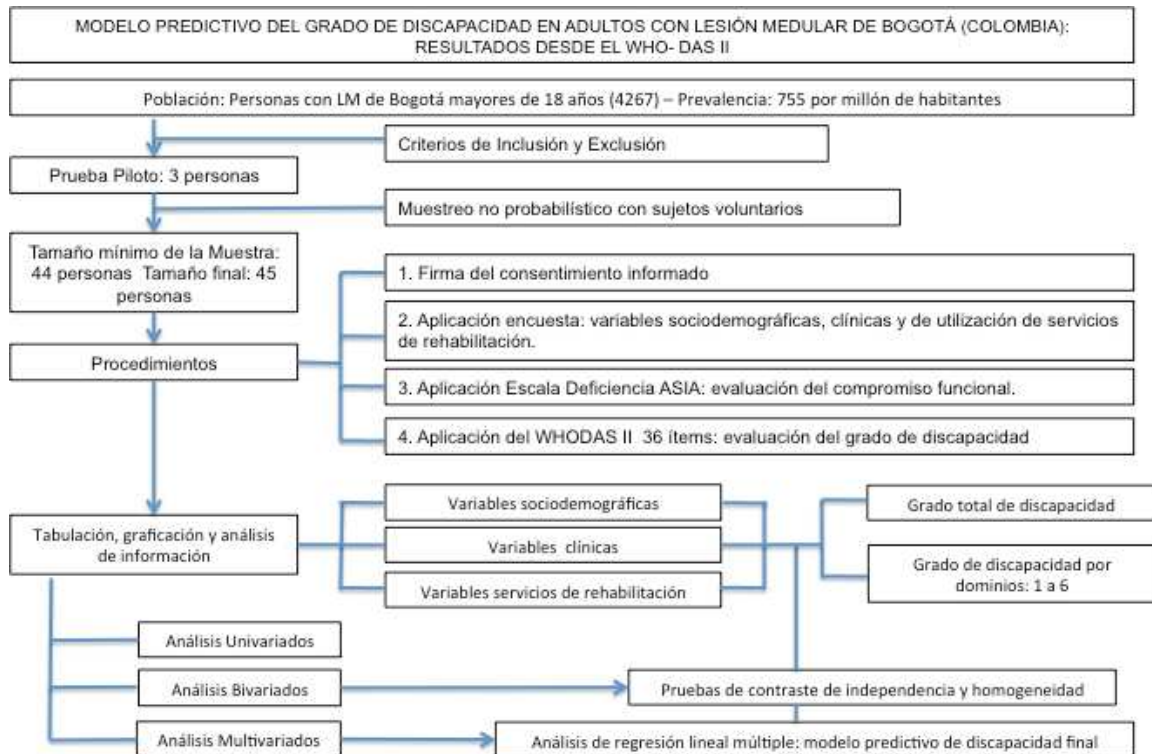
MODELO PREDICTIVO DEL GRADO DE DISCAPACIDAD EN ADULTOS CON LESIÓN MEDULAR DE BOGOTÁ (COLOMBIA): RESULTADOS DESDE EL WHO- DAS II

Población: Personas con LM de Bogotá mayores de 18 años (4267) – Prevalencia: 755 por millón de habitantes

Criterios de Inclusión y Exclusión

Prueba Piloto: 3 personas

Muestreo no probabilístico con sujetos voluntarios

Tamaño mínimo de la Muestra: 44 personas Tamaño final: 45 personas

1. Firma del consentimiento informado

2. Aplicación encuesta: variables sociodemográficas, clínicas y de utilización de servicios de rehabilitación.

Procedimientos

3. Aplicación Escala Deficiencia ASIA: evaluación del compromiso funcional.

4. Aplicación del WHODAS II 36 ítems: evaluación del grado de discapacidad

Tabulación, graficación y análisis de información

Variables sociodemográficas

Variables clínicas

Variables servicios de rehabilitación

Grado total de discapacidad

Grado de discapacidad por dominios: 1 a 6

Análisis Univariados

Análisis Bivariados

Pruebas de contraste de independencia y homogeneidad

Análisis Multivariados

Análisis de regresión lineal múltiple: modelo predictivo de discapacidad final